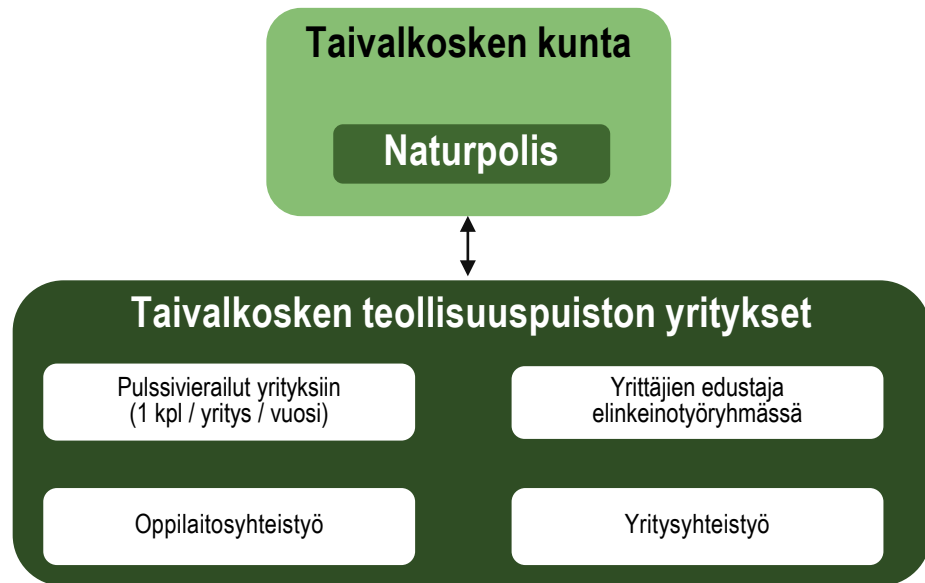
Taivalkosken kunta

Naturpolis

Taivalkosken teollisuuspuiston yritykset

Pulssivierailut yrityksiin (1 kpl / yritys / vuosi)

Yrittäjien edustaja elinkeinotyöryhmässä

Oppilaitosyhteistyö

Yritysyhteistyö